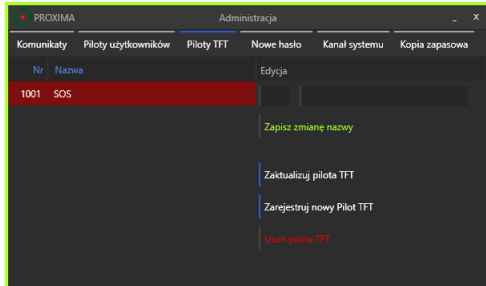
PROXIMA

Administracja

_ x

Komunikaty
Piloty użytkowników
Piloty TFT
Nowe hasło
Kanał systemu
Kopia zapasowa

| Nr | Nazwa |
|---|---|
| 1001 | SOS |

Edycja

Zapisz zmianę nazwy

Zaktualizuj pilota TFT

Zarejestruj nowy Pilot TFT

Usuń pilota TFT